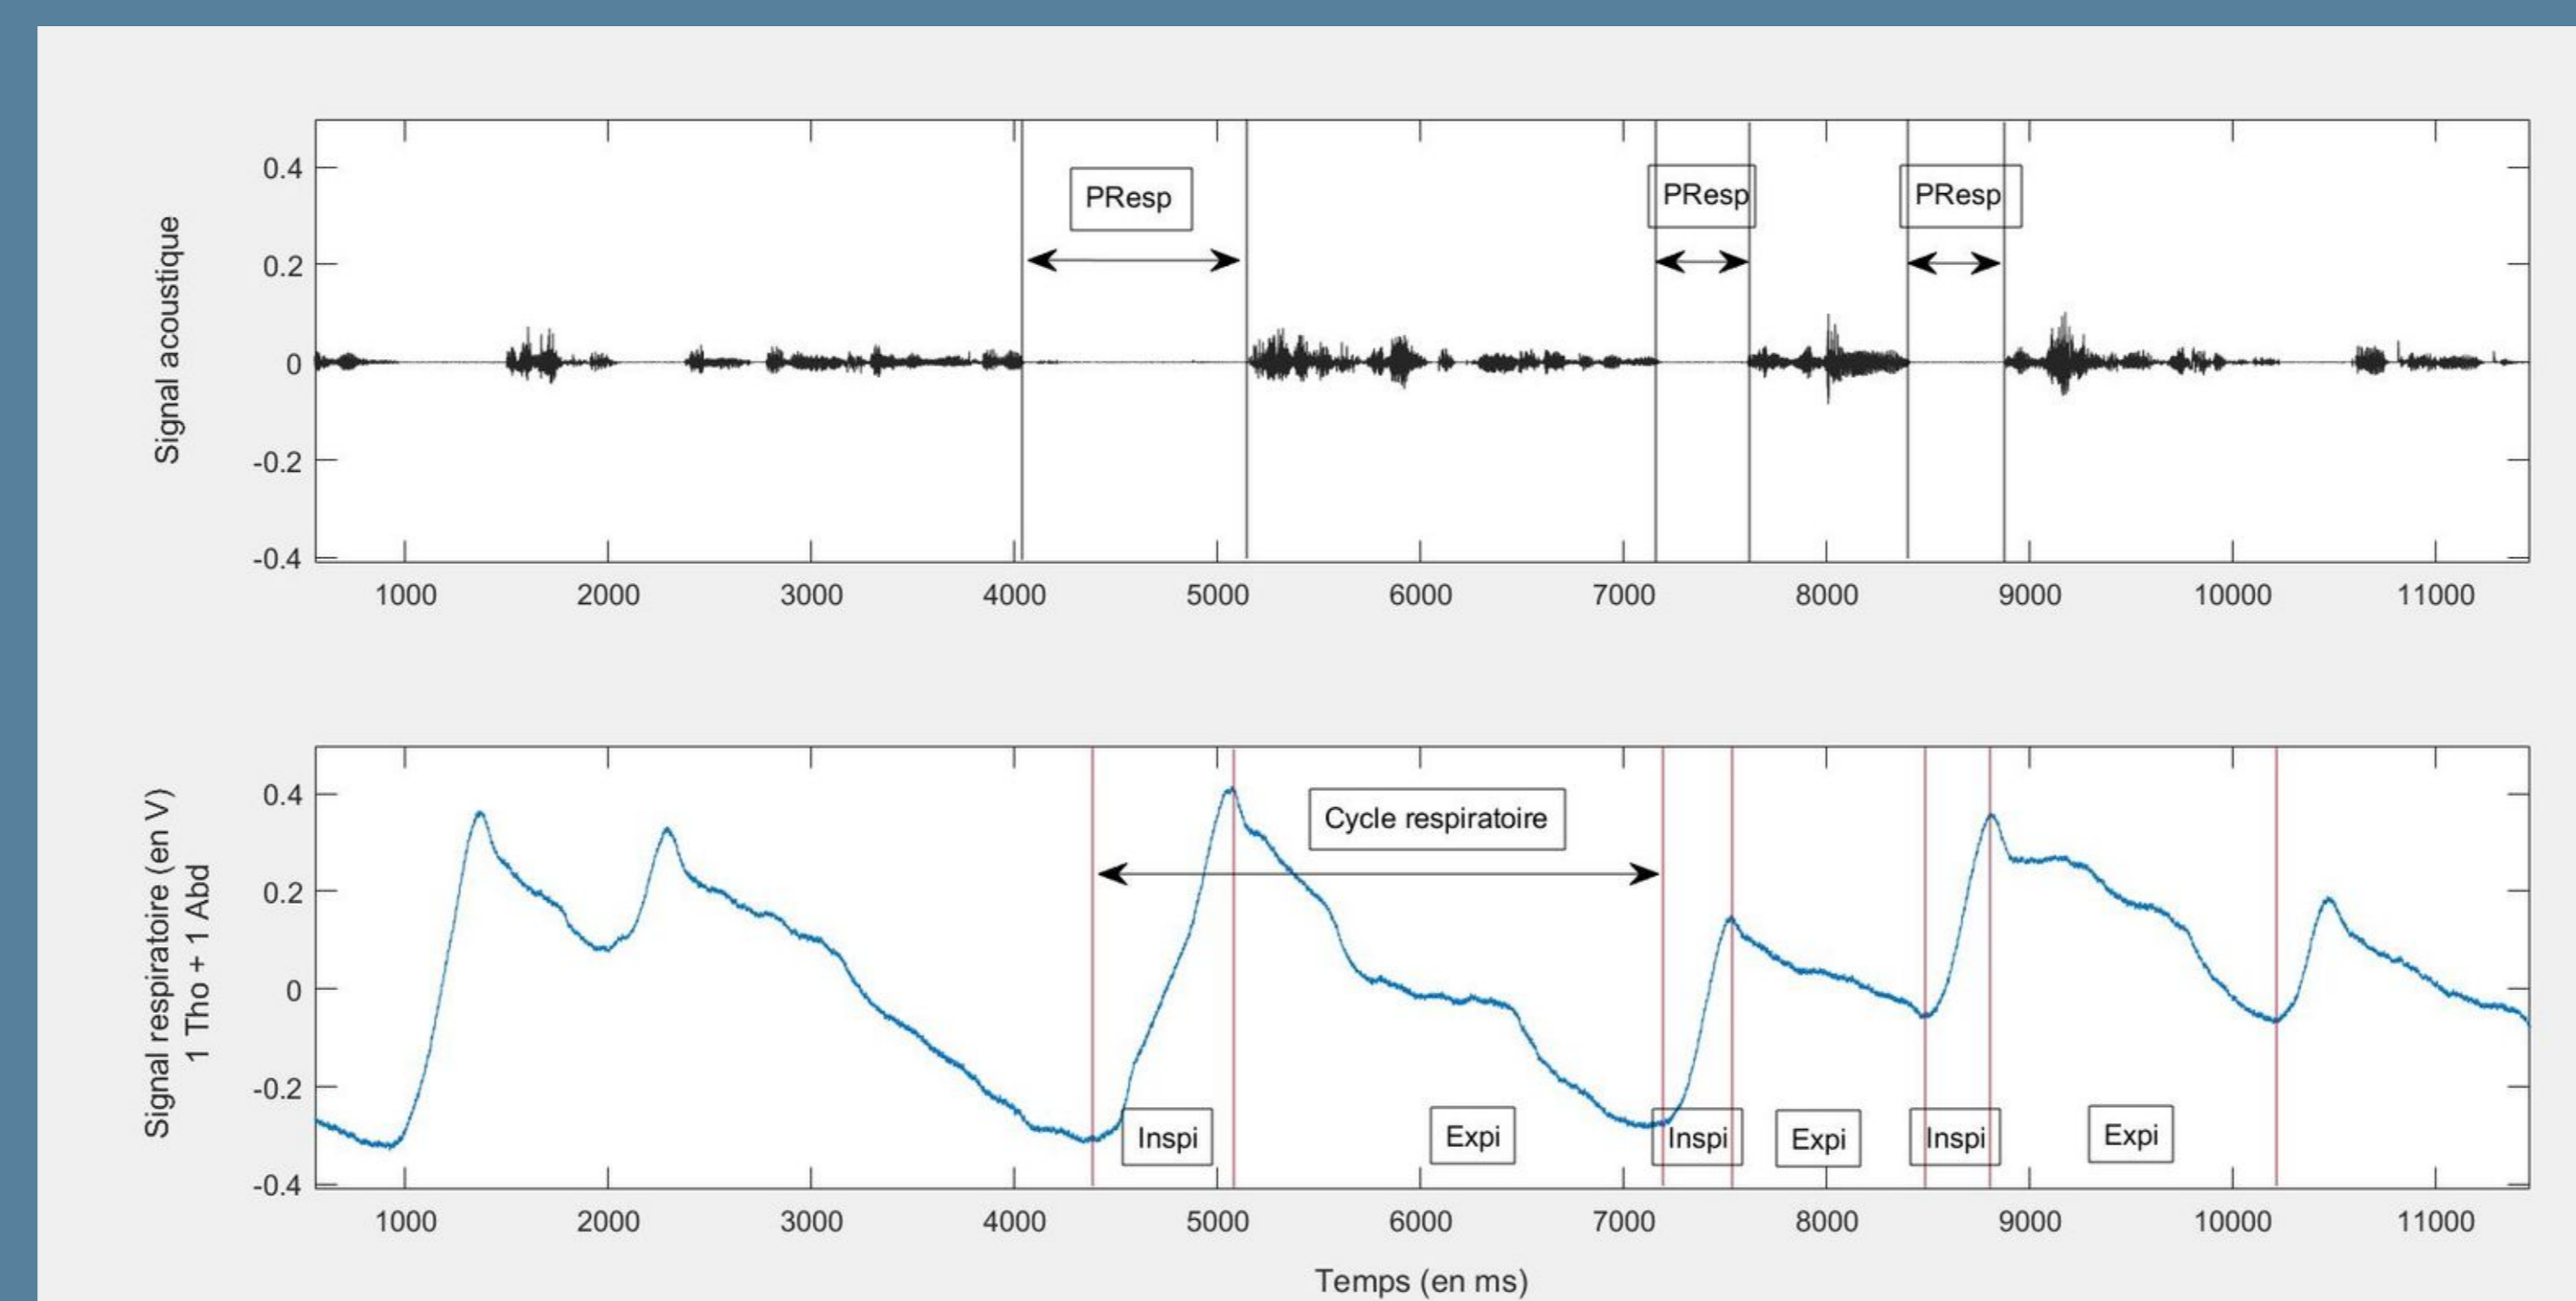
Signal acoustique

0.4
0.2
0
-0.2
-0.4

PResp
PResp
PResp

1000 2000 3000 4000 5000 6000 7000 8000 9000 10000 11000

Signal respiratoire (en V)
1 Tho + 1 Abd

0.4
0.2
0
-0.2
-0.4

Cycle respiratoire

Inspi
Expi
Inspi
Expi
Inspi
Expi

1000 2000 3000 4000 5000 6000 7000 8000 9000 10000 11000

Temps (en ms)